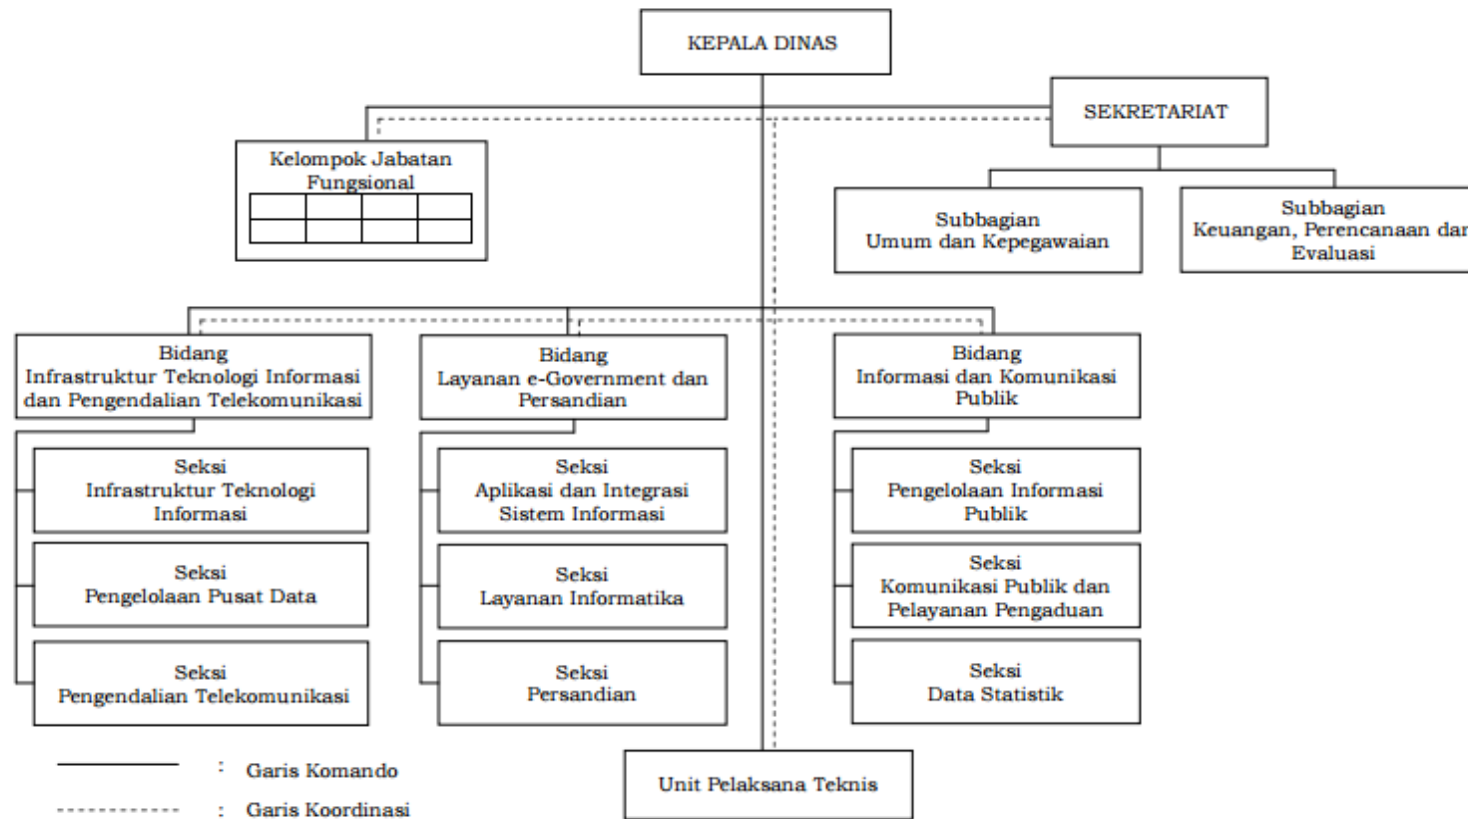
KEPALA DINAS

SEKRETARIAT

Kelompok Jabatan Fungsional

Subbagian Umum dan Kepegawaian

Subbagian Keuangan, Perencanaan dar Evaluasi

Bidang Infrastruktur Teknologi Informasi dan Pengendalian Telekomunikasi

Seksi Infrastruktur Teknologi Informasi

Seksi Pengelolaan Pusat Data

Seksi Pengendalian Telekomunikasi

Bidang Layanan e-Government dan Persandian

Seksi Aplikasi dan Integrasi Sistem Informasi

Seksi Layanan Informatika

Seksi Persandian

Bidang Informasi dan Komunikasi Publik

Seksi Pengelolaan Informasi Publik

Seksi Komunikasi Publik dan Pelayanan Pengaduan

Seksi Data Statistik

Unit Pelaksana Teknis

: Garis Komando

: Garis Koordinasi